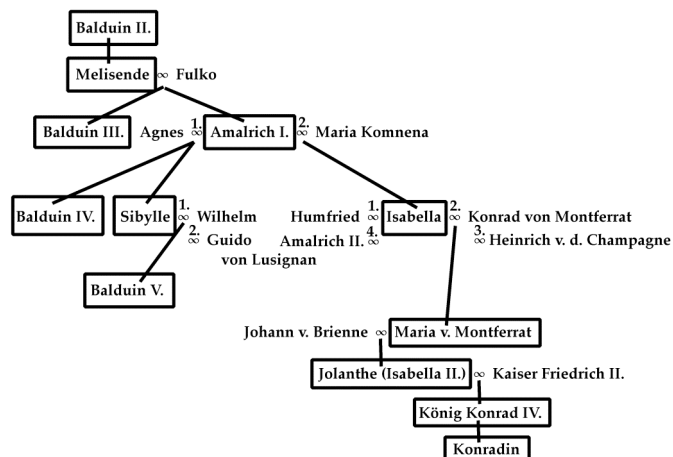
Balduin II.

Melisende $\infty$ Fulko

Balduin III.

Agnes $\overset{1.}{\infty}$ Amalrich I. $\overset{2.}{\infty}$ Maria Komnena

Balduin IV.

Sibylle $\overset{1.}{\infty}$ Wilhelm
$\overset{2.}{\infty}$ Guido von Lusignan

Balduin V.

Humfried $\overset{1.}{\infty}$ Isabella $\overset{2.}{\infty}$ Konrad von Montferrat
Amalrich II. $\overset{4.}{\infty}$
$\overset{3.}{\infty}$ Heinrich v. d. Champagne

Johann v. Brienne $\infty$ Maria v. Montferrat

Jolanthe (Isabella II.) $\infty$ Kaiser Friedrich II.

König Konrad IV.

Konradin